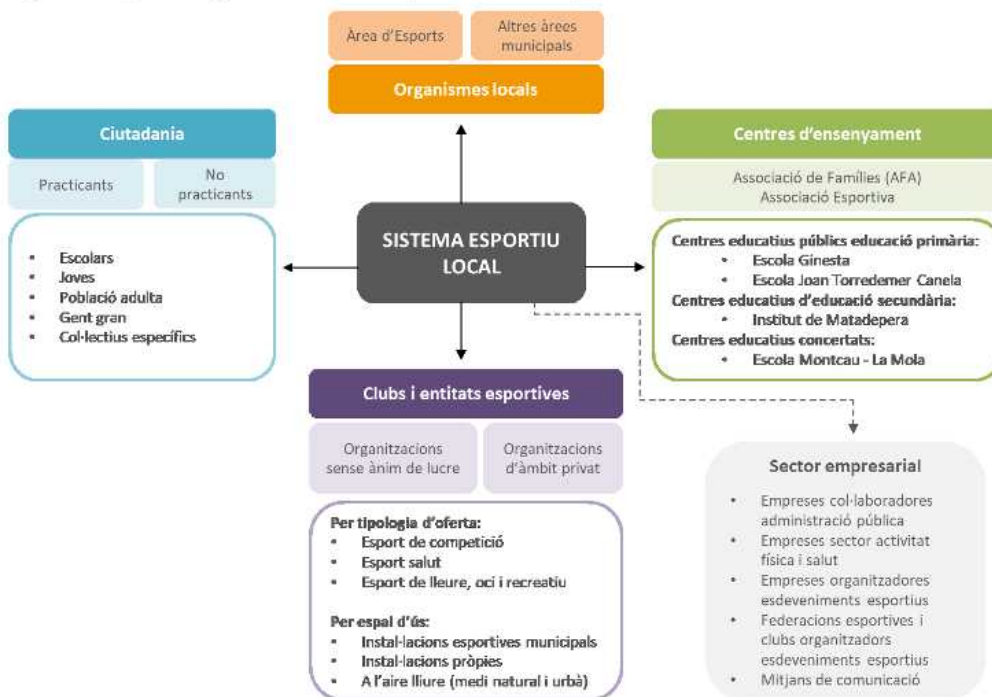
Àrea d'Esports

Altres àrees municipals

Organismes locals

Ciutadania

Practicants

No practicants

- Escolars
- Joves
- Població adulta
- Gent gran
- Col·lectius específics

SISTEMA ESPORTIU LOCAL

Centres d'ensenyament

Associació de Famílies (AFA)
Associació Esportiva

Centres educatius públics educació primària:
- Escola Ginesta
- Escola Joan Torredemer Canela

Centres educatius d'educació secundària:
- Institut de Matadepera

Centres educatius concertats:
- Escola Montcau - La Mola

Clubs i entitats esportives

Organitzacions sense ànim de lucre

Organitzacions d'àmbit privat

Per tipologia d'oferta:
- Esport de competició
- Esport salut
- Esport de lleure, oci i recreatiu

Per espai d'ús:
- Instal·lacions esportives municipals
- Instal·lacions pròpies
- A l'aire lliure (medi natural i urbà)

Sector empresarial

- Empreses col·laboradores administració pública
- Empreses sector activitat física i salut
- Empreses organitzadores esdeveniments esportius
- Federacions esportives i clubs organitzadors esdeveniments esportius
- Mitjans de comunicació